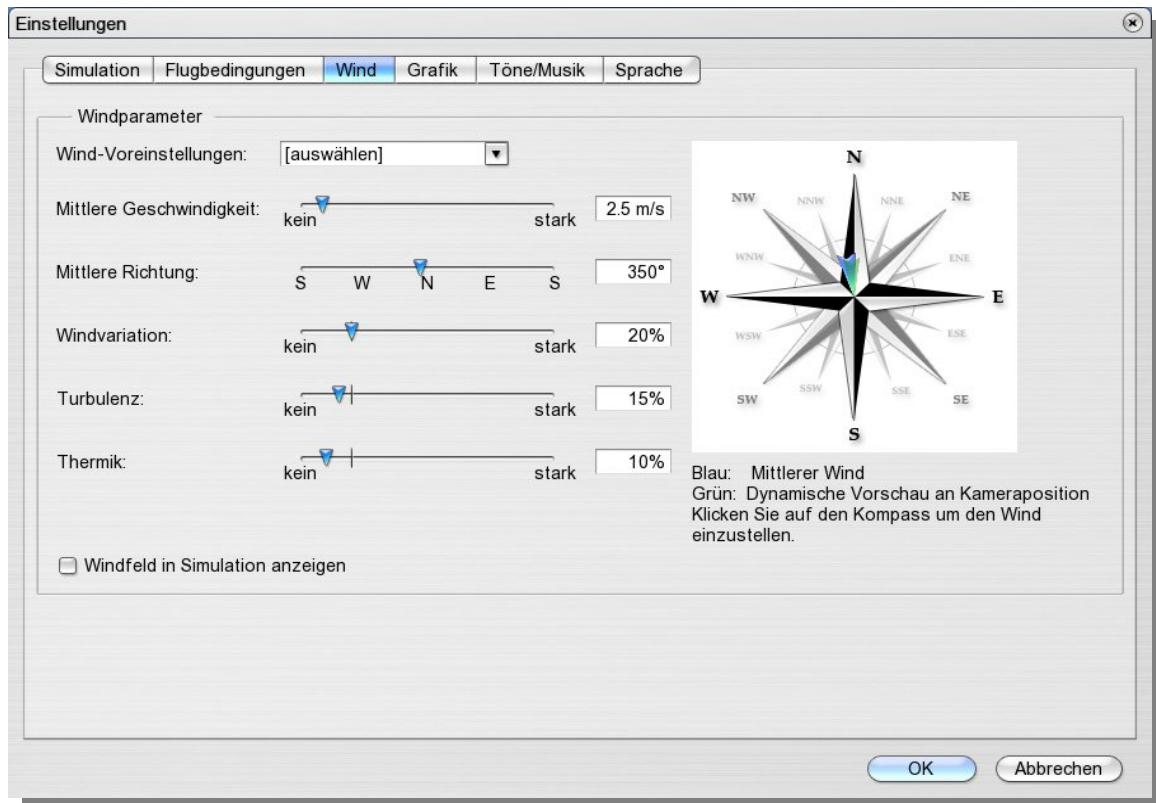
Einstellungen

Simulation | Flugbedingungen | Wind | Grafik | Töne/Musik | Sprache

Windparameter

Wind-Voreinstellungen: [auswählen]

Mittlere Geschwindigkeit: kein stark 2.5 m/s

Mittlere Richtung: S W N E S 350°

Windvariation: kein stark 20%

Turbulenz: kein stark 15%

Thermik: kein stark 10%

Windfeld in Simulation anzeigen

N
NNW NNE
NW NE
WNW ENE
W E
WSW ESE
SW SE
SSW SSE
S

Blau: Mittlerer Wind
Grün: Dynamische Vorschau an Kameraposition
Klicken Sie auf den Kompass um den Wind einzustellen.

OK Abbrechen